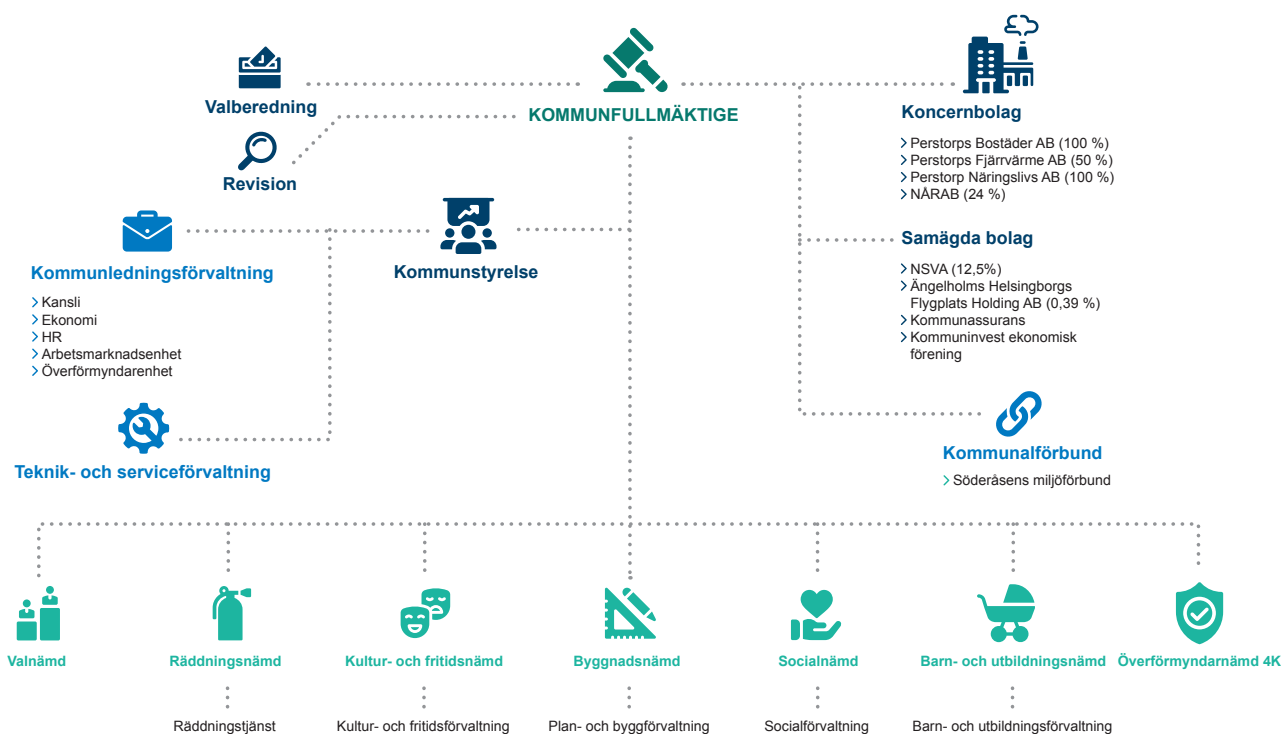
Valberedning

KOMMUNFULLMÄKTIGE

Koncernbolag

Revision

> Perstorps Bostäder AB (100 %)
> Perstorps Fjärrvärme AB (50 %)
> Perstorp Näringslivs AB (100 %)
> NÅRAB (24 %)

Samägda bolag

Kommunledningsförvaltning

Kommunstyrelse

> NSVA (12,5%)
> Ängelholms Helsingborgs Flygplats Holding AB (0,39 %)
> Kommunassurans
> Kommuninvest ekonomisk förening

> Kansli
> Ekonomi
> HR
> Arbetsmarknadsenhet
> Överförmyndarenhet

Kommunalförbund

> Söderåsens miljöförbund

Teknik- och serviceförvaltning

Valnämd

Räddningsnämd

Räddningstjänst

Kultur- och fritidsnämd

Kultur- och fritidsförvaltning

Byggnadsnämd

Plan- och byggförvaltning

Socialnämd

Socialförvaltning

Barn- och utbildningsnämd

Barn- och utbildningsförvaltning

Överförmyndarnämd 4K